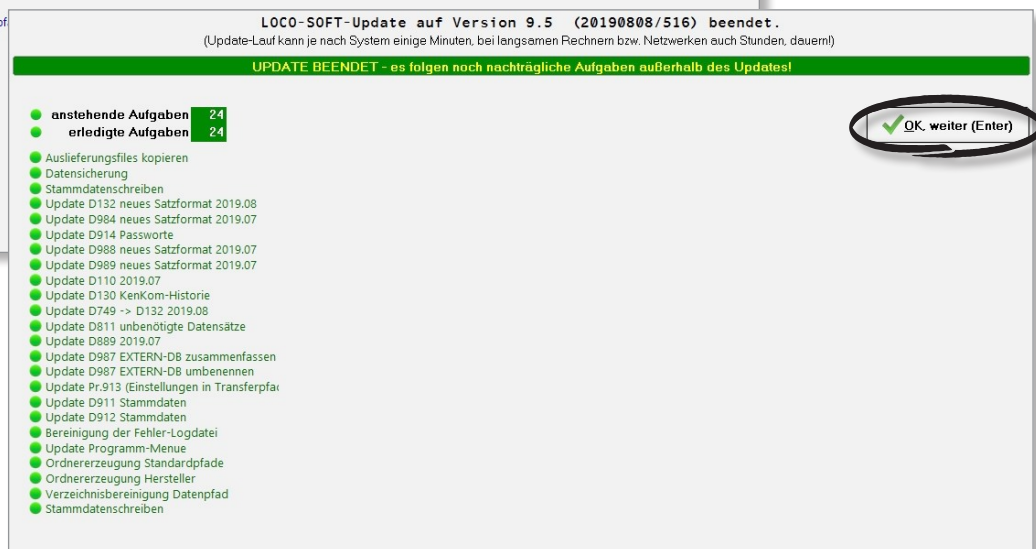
LOCO-SOFT-Update auf Version 9.5 (20190808/516) beendet.
(Update-Lauf kann je nach System einige Minuten, bei langsamen Rechnern bzw. Netzwerken auch Stunden, dauern!)

UPDATE BEENDET - es folgen noch nachträgliche Aufgaben außerhalb des Updates!

anstehende Aufgaben 24
erledigte Aufgaben 24

OK, weiter (Enter)

Auslieferungsfiles kopieren
Datensicherung
Stammdatenschreiben
Update D132 neues Satzformat 2019.08
Update D984 neues Satzformat 2019.07
Update D914 Passworte
Update D988 neues Satzformat 2019.07
Update D989 neues Satzformat 2019.07
Update D110 2019.07
Update D130 KenKom-Historie
Update D749 -> D132 2019.08
Update D811 unbenötigte Datensätze
Update D889 2019.07
Update D987 EXTERN-DB zusammenfassen
Update D987 EXTERN-DB umbenennen
Update Pr.913 (Einstellungen in Transferpfa
Update D911 Stammdaten
Update D912 Stammdaten
Bereinigung der Fehler-Logdatei
Update Programm-Menue
Ordnererzeugung Standardpfade
Ordnererzeugung Hersteller
Verzeichnisbereinigung Datenpfad
Stammdatenschreiben